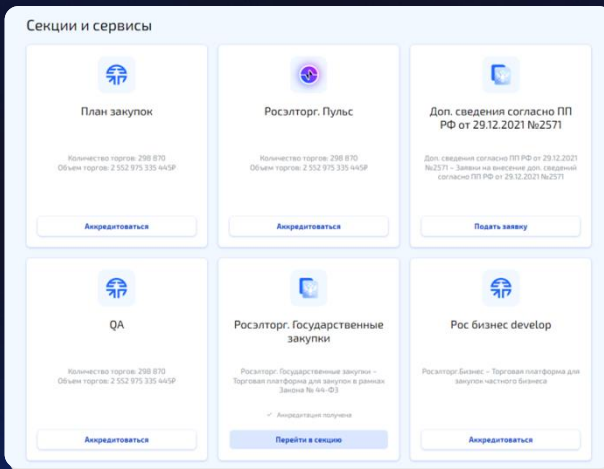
Секции и сервисы

План закупок

Количество торгов: 298 870
Объем торгов: 2 552 975 335 445₽

Аккредитоваться

Росэлторг. Пульс

Количество торгов: 298 870
Объем торгов: 2 552 975 335 445₽

Аккредитоваться

Доп. сведения согласно ПП РФ от 29.12.2021 №2571

Доп. сведения согласно ПП РФ от 29.12.2021 №2571 – Заявки на внесение доп. сведений согласно ПП РФ от 29.12.2021 №2571

Подать заявку

QA

Количество торгов: 298 870
Объем торгов: 2 552 975 335 445₽

Аккредитоваться

Росэлторг. Государственные закупки

Росэлторг. Государственные закупки – Торговая платформа для закупок в рамках Закона № 44-ФЗ

Аккредитация получена

Перейти в секцию

Рос бизнес develop

Росэлторг.Бизнес – Торговая платформа для закупок частного бизнеса

Аккредитоваться